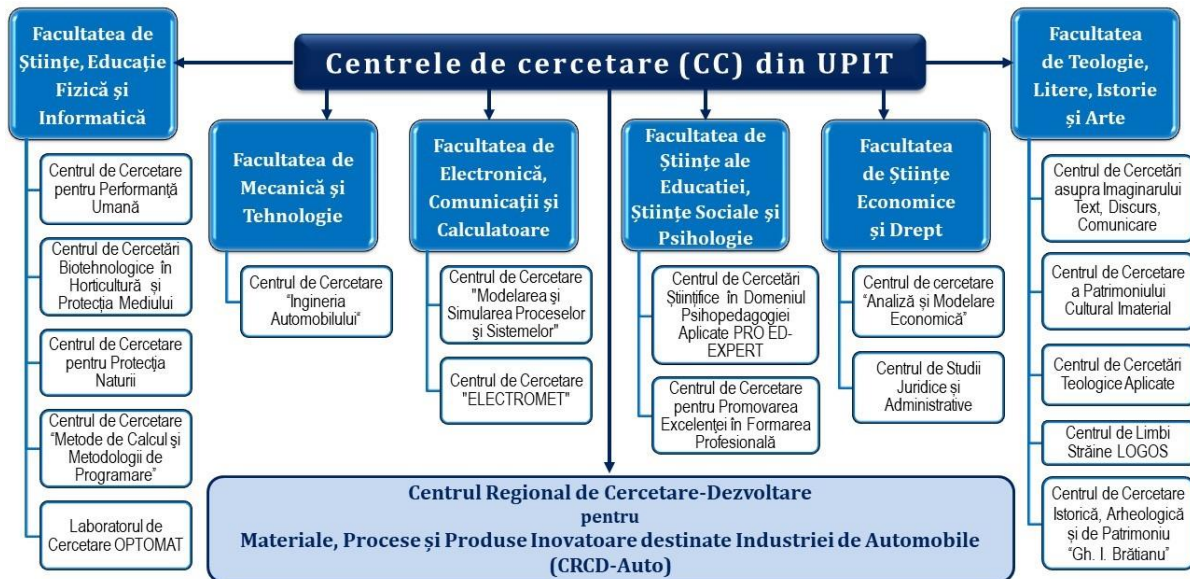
Centrele de cercetare (CC) din UPIT

Facultatea de Științe, Educație Fizică și Informatică

Centrul de Cercetare pentru Performanță Umană

Centrul de Cercetări Biotehnologice în Horticultură și Protecția Mediului

Centrul de Cercetare pentru Protecția Naturii

Centrul de Cercetare "Metode de Calcul și Metodologii de Programare"

Laboratorul de Cercetare OPTOMAT

Facultatea de Mecanică și Tehnologie

Centrul de Cercetare "Ingineria Automobilului"

Facultatea de Electronică, Comunicații și Calculatoare

Centrul de Cercetare "Modelarea și Simularea Proceselor și Sistemelor"

Centrul de Cercetare "ELECTROMET"

Facultatea de Științe ale Educatiei, Științe Sociale și Psihologie

Centrul de Cercetări Științifice în Domeniul Psihopedagogiei Aplicate PRO ED-EXPERT

Centrul de Cercetare pentru Promovarea Excelenței în Formarea Profesională

Facultatea de Științe Economice și Drept

Centrul de cercetare "Analiză și Modelare Economică"

Centrul de Studii Juridice și Administrative

Facultatea de Teologie, Litere, Istorie și Arte

Centrul de Cercetări asupra Imaginarului Text, Discurs, Comunicare

Centrul de Cercetare a Patrimoniului Cultural Imaterial

Centrul de Cercetări Teologice Aplicate

Centrul de Limbi Străine LOGOS

Centrul de Cercetare Istorică, Arheologică și de Patrimoniu "Gh. I. Brătianu"

Centrul Regional de Cercetare-Dezvoltare pentru Materiale, Procese și Produse Inovatoare destinate Industriei de Automobile (CRCD-Auto)